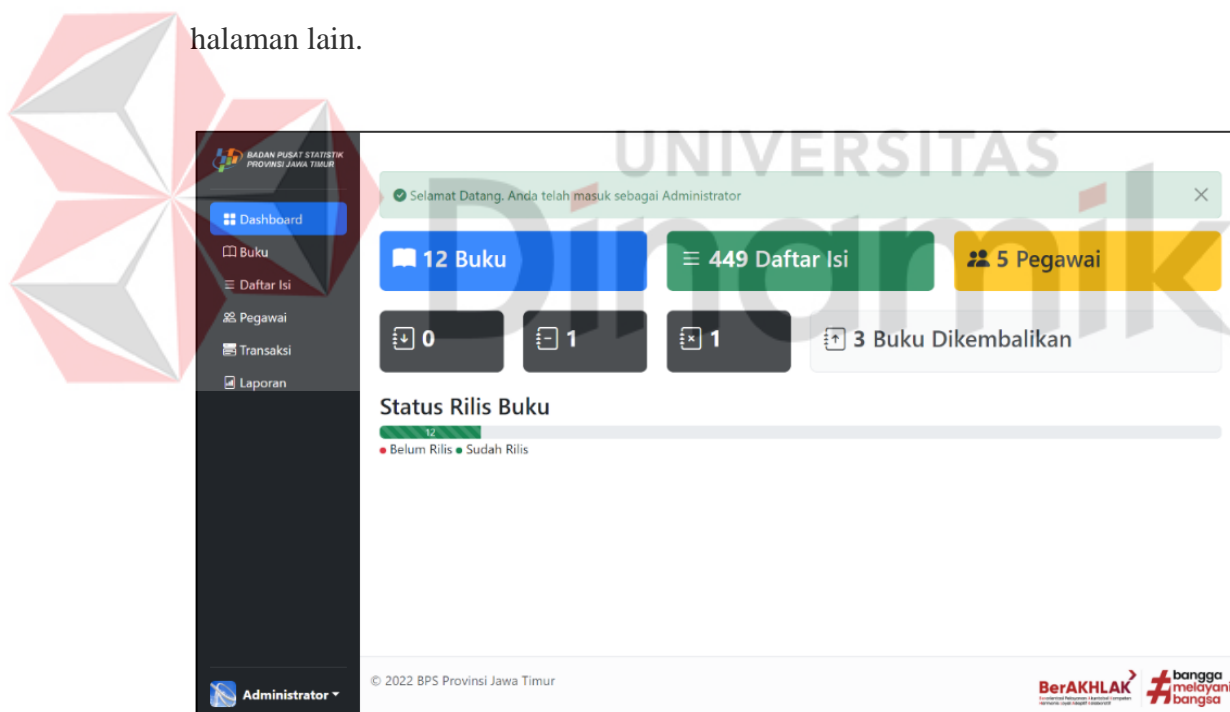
halaman lain.

UNIVERSITAS
Dinamik

BADAN PUSAT STATISTIK PROVINSI JAWA TIMUR

Dashboard
Buku
Daftar Isi
Pegawai
Transaksi
Laporan

Administrator

Selamat Datang, Anda telah masuk sebagai Administrator ×

12 Buku
449 Daftar Isi
5 Pegawai

0
1
1
3 Buku Dikembalikan

Status Rilis Buku
12
Belum Rilis Sudah Rilis

© 2022 BPS Provinsi Jawa Timur

BerAKHLAK
bangga melayani bangsa